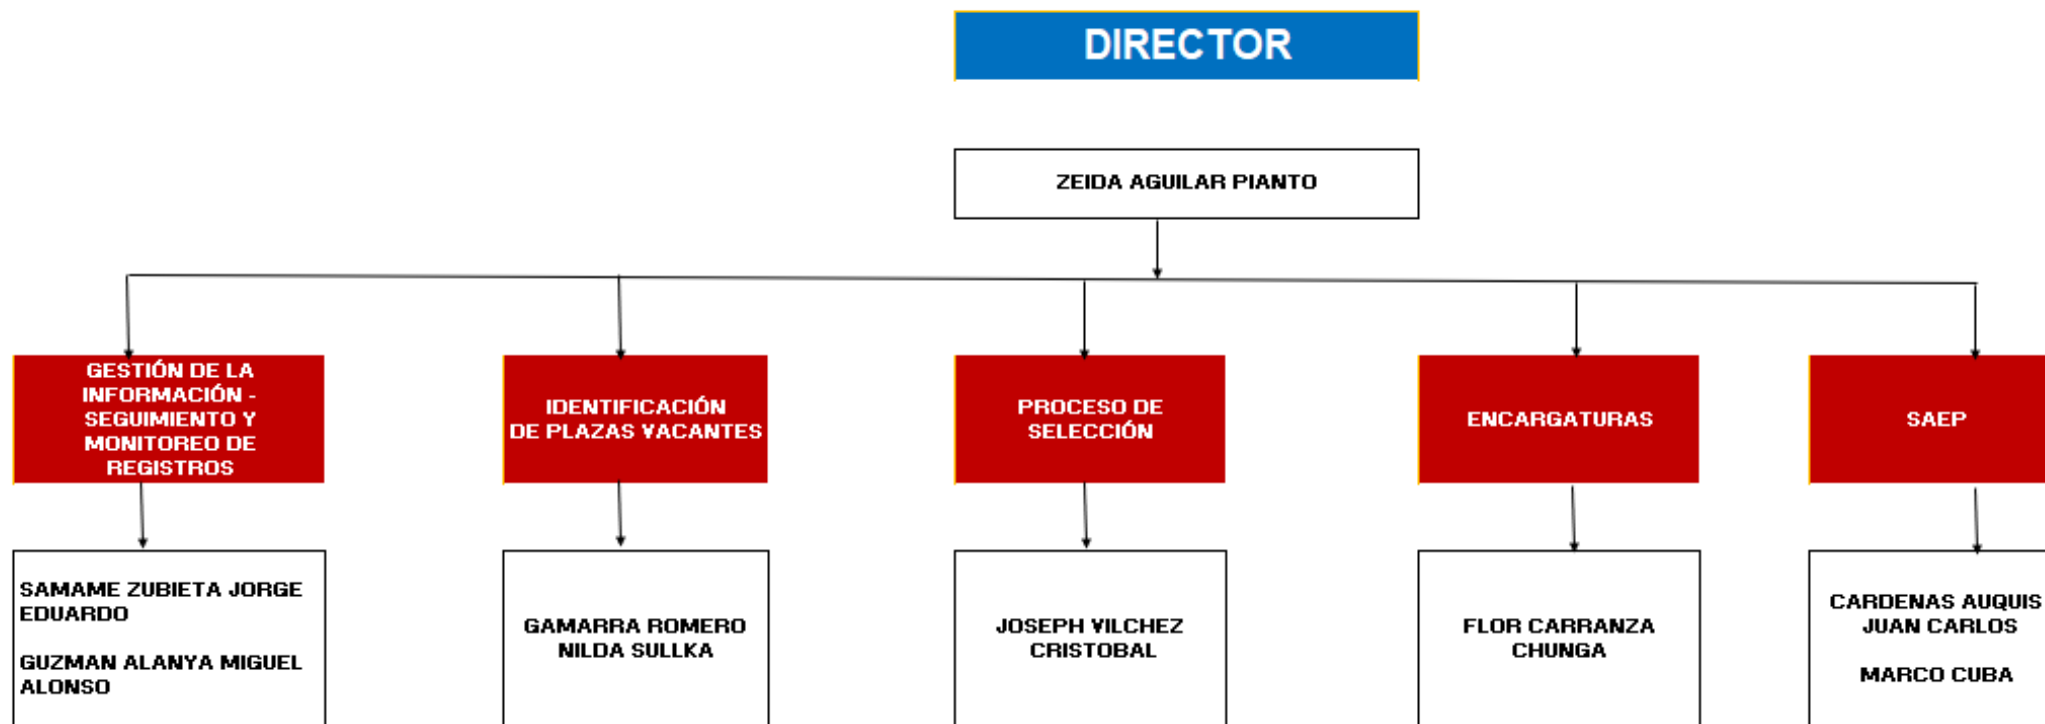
DIRECTOR

ZEIDA AGUILAR PIANTO

GESTIÓN DE LA INFORMACIÓN - SEGUIMIENTO Y MONITOREO DE REGISTROS

IDENTIFICACIÓN DE PLAZAS VACANTES

PROCESO DE SELECCIÓN

ENCARGATURAS

SAEP

SAMAME ZUBIETA JORGE EDUARDO

GUZMAN ALANYA MIGUEL ALONSO

GAMARRA ROMERO NILDA SULLKA

JOSEPH VILCHEZ CRISTOBAL

FLOR CARRANZA CHUNGA

CARDENAS AUQUIS JUAN CARLOS

MARCO CUBA